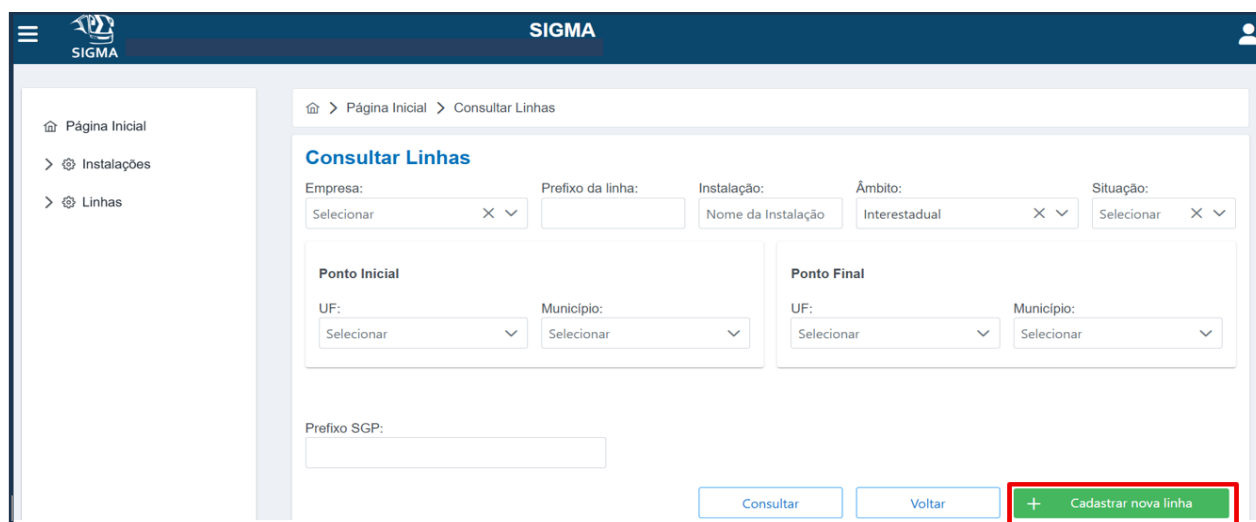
SIGMA

SIGMA

Página Inicial

Instalações

Linhas

Página Inicial > Consultar Linhas

Consultar Linhas

Empresa:
Selecionar

Prefixo da linha:

Instalação:
Nome da Instalação

Âmbito:
Interestadual

Situação:
Selecionar

Ponto Inicial

UF:
Selecionar

Município:
Selecionar

Ponto Final

UF:
Selecionar

Município:
Selecionar

Prefixo SGP:

Consultar

Voltar

+ Cadastrar nova linha